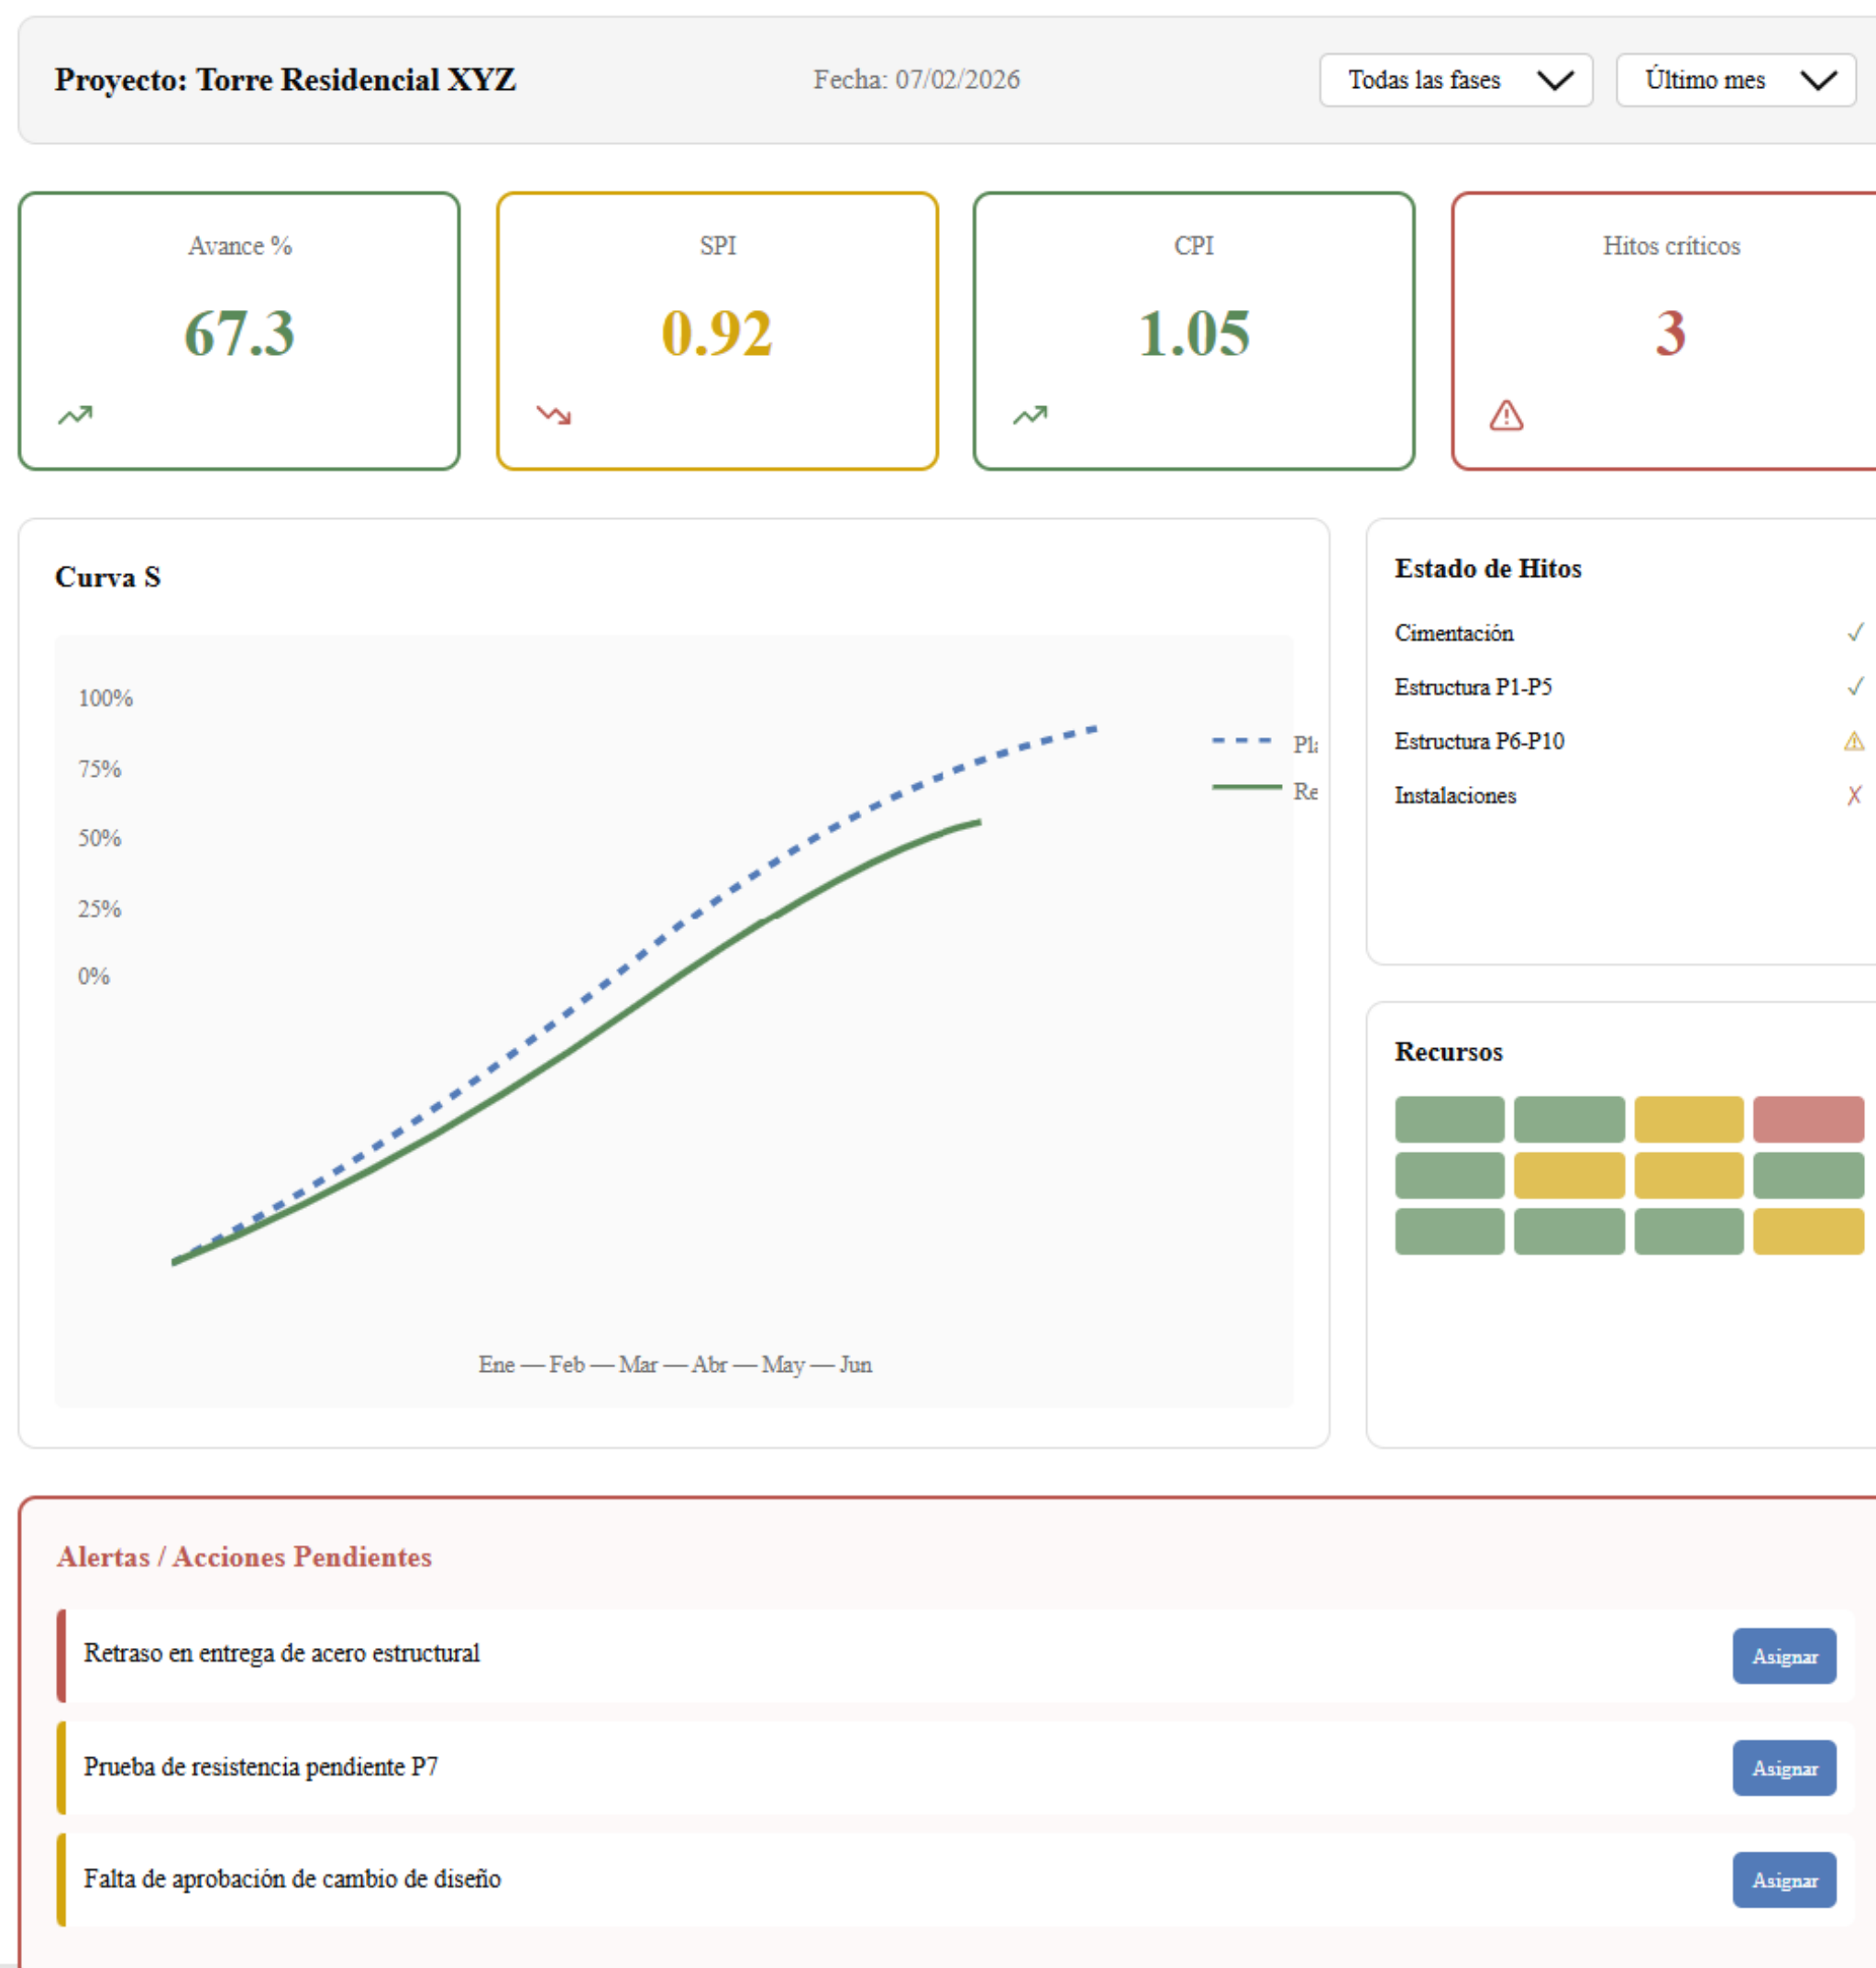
Proyecto: Torre Residencial XYZ

Fecha: 07/02/2026

Todas las fases

Último mes

Avance %

67.3

SPI

0.92

CPI

1.05

Hitos críticos

3

Curva S

100%

75%

50%

25%

0%

Pl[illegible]

Re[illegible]

Ene — Feb — Mar — Abr — May — Jun

Estado de Hitos

Cimentación ✓

Estructura P1-P5 ✓

Estructura P6-P10 ⚠

Instalaciones ✗

Recursos

Alertas / Acciones Pendientes

Retraso en entrega de acero estructural

Asignar

Prueba de resistencia pendiente P7

Asignar

Falta de aprobación de cambio de diseño

Asignar